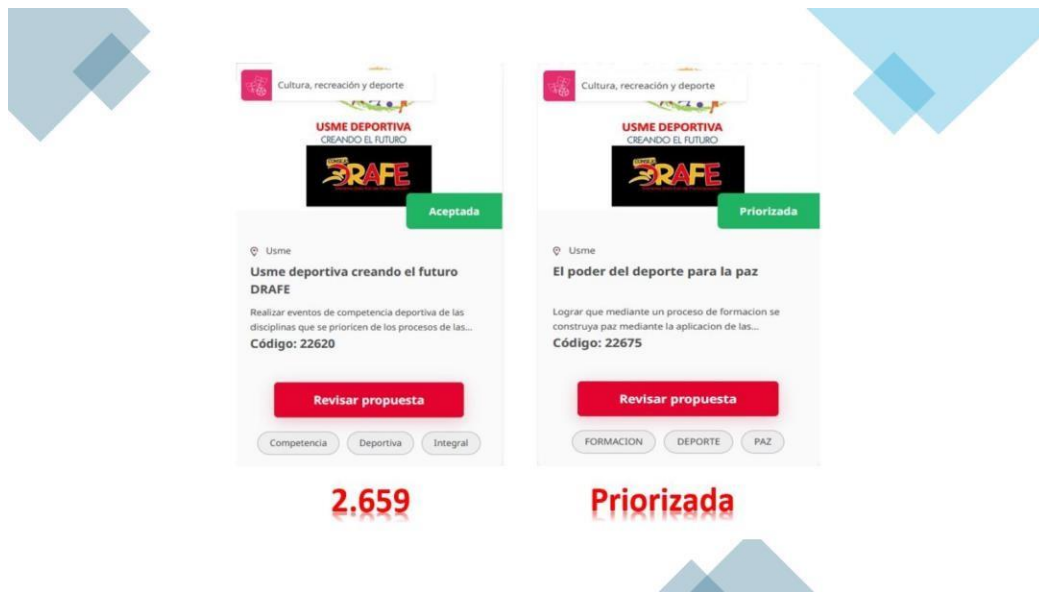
Cultura, recreación y deporte

USME DEPORTIVA
CREANDO EL FUTURO

DRAFE

Aceptada

Usme

Usme deportiva creando el futuro DRAFE

Realizar eventos de competencia deportiva de las disciplinas que se prioricen de los procesos de las...

Código: 22620

Revisar propuesta

Competencia Deportiva Integral

2.659

Cultura, recreación y deporte

USME DEPORTIVA
CREANDO EL FUTURO

DRAFE

Priorizada

Usme

El poder del deporte para la paz

Lograr que mediante un proceso de formacion se construya paz mediante la aplicacion de las...

Código: 22675

Revisar propuesta

FORMACION DEPORTE PAZ

Priorizada